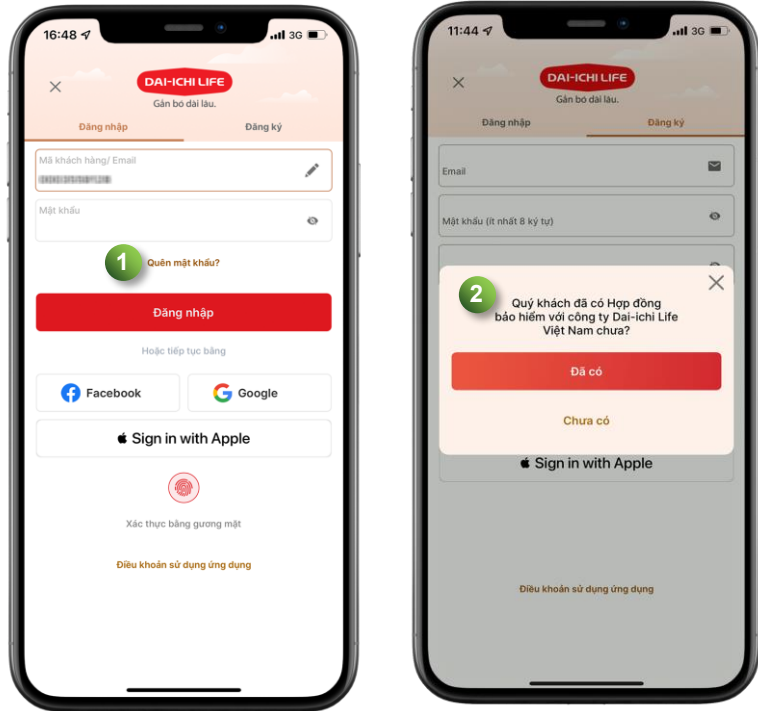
16:48 3G

DAI-ICHI LIFE
Gắn bó dài lâu.

Đăng nhập
Đăng ký

Mã khách hàng/ Email
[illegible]

Mật khẩu

1
Quên mật khẩu?

Đăng nhập

Hoặc tiếp tục bằng

Facebook
Google

Sign in with Apple

Xác thực bằng gương mặt

Điều khoản sử dụng ứng dụng

11:44 3G

DAI-ICHI LIFE
Gắn bó dài lâu.

Đăng nhập
Đăng ký

Email

Mật khẩu (ít nhất 8 ký tự)

2
Quý khách đã có Hợp đồng bảo hiểm với công ty Dai-ichi Life Việt Nam chưa?

Đã có

Chưa có

Sign in with Apple

Điều khoản sử dụng ứng dụng